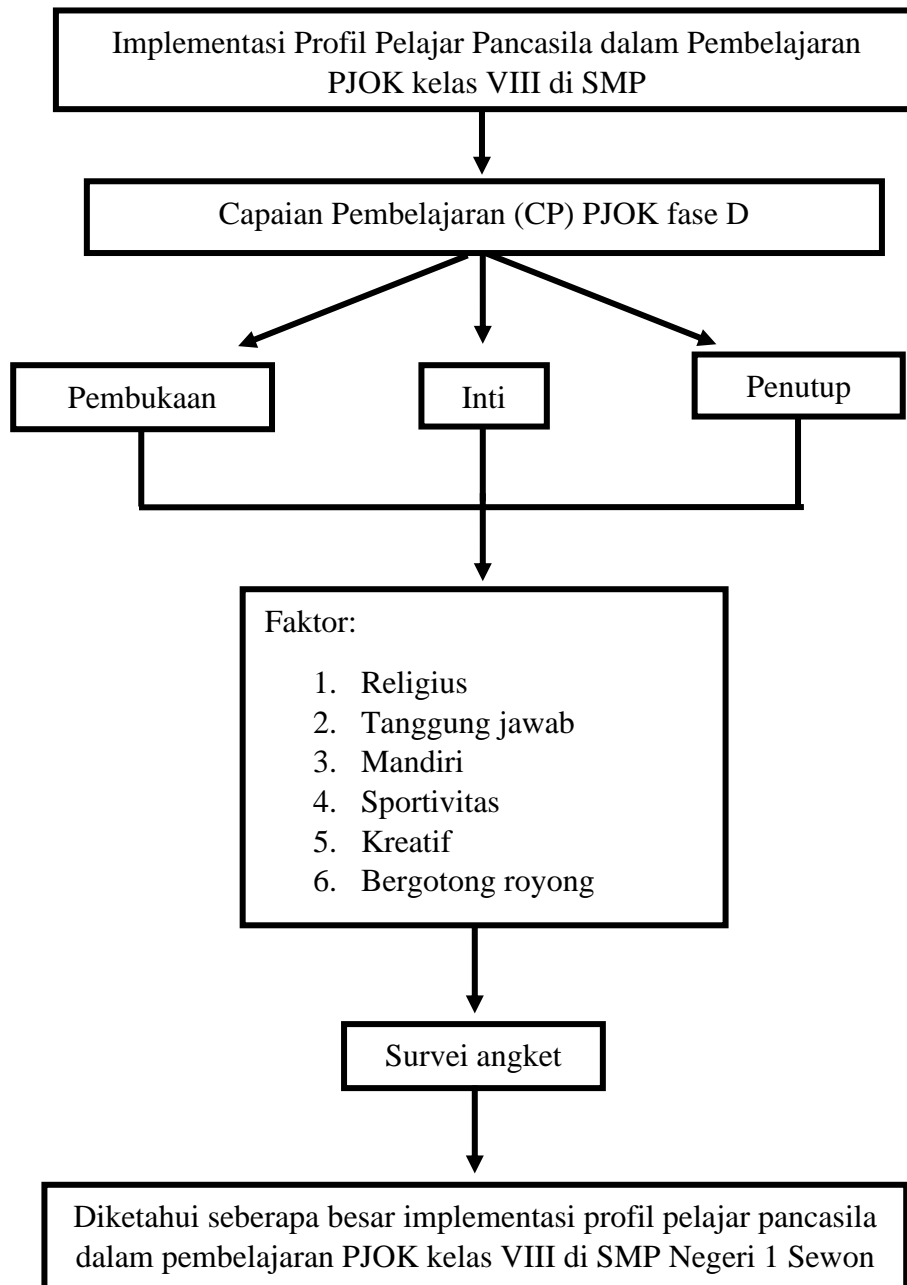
Implementasi Profil Pelajar Pancasila dalam Pembelajaran PJOK kelas VIII di SMP

Capaian Pembelajaran (CP) PJOK fase D

Pembukaan

Inti

Penutup

Faktor:

1. Religius
2. Tanggung jawab
3. Mandiri
4. Sportivitas
5. Kreatif
6. Bergotong royong

Survei angket

Diketahui seberapa besar implementasi profil pelajar pancasila dalam pembelajaran PJOK kelas VIII di SMP Negeri 1 Sewon